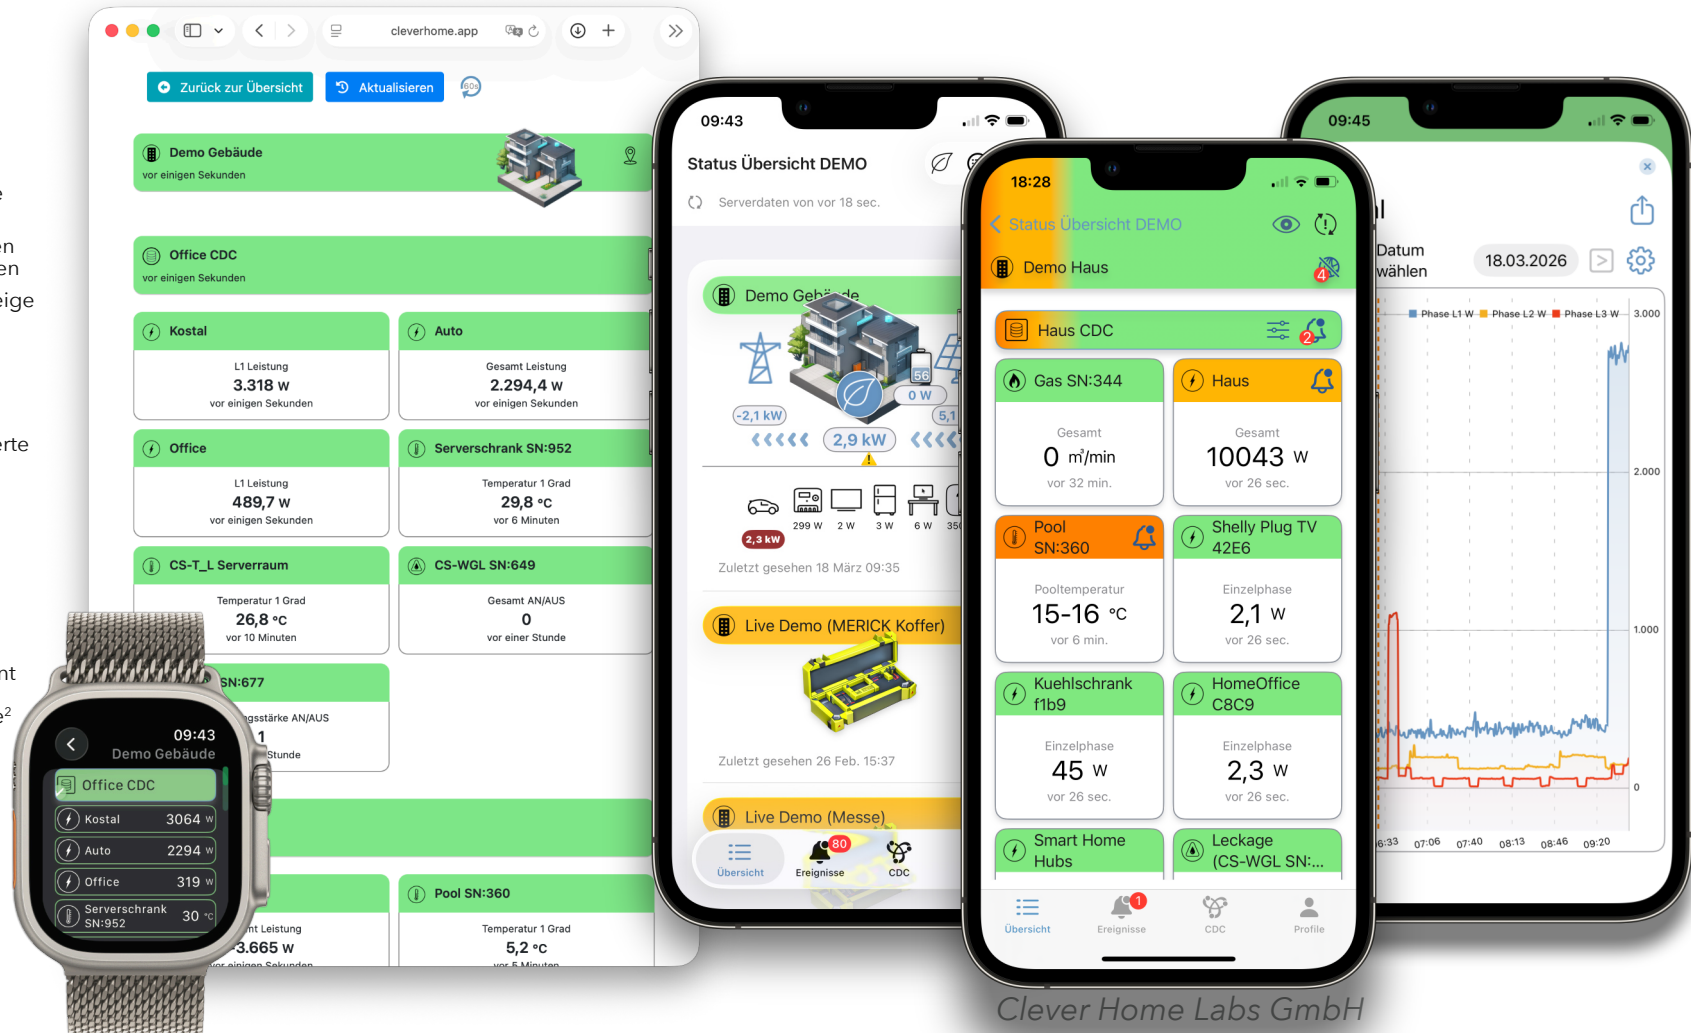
e

en
en
eige

erte

nt
$e^2$

cleverhome.app

Zurück zur Übersicht
Aktualisieren

Demo Gebäude
vor einigen Sekunden

Office CDC
vor einigen Sekunden

Kostal
L1 Leistung
3.318 W
vor einigen Sekunden

Auto
Gesamt Leistung
2.294,4 W
vor einigen Sekunden

Office
L1 Leistung
489,7 W
vor einigen Sekunden

Serverschrank SN:952
Temperatur 1 Grad
29,8 °C
vor 6 Minuten

CS-T_L Serverraum
Temperatur 1 Grad
26,8 °C
vor 10 Minuten

CS-WGL SN:649
Gesamt AN/AUS
0
vor einer Stunde

SN:677
gsstärke AN/AUS
1
Stunde

nt Leistung
3.665 W
vor einigen Sekunden

Pool SN:360
Temperatur 1 Grad
5,2 °C
vor 5 Minuten

09:43
Demo Gebäude
Office CDC
Kostal 3064 W
Auto 2294 W
Office 319 W
Serverschrank SN:952 30 °C

09:43
Status Übersicht DEMO
Serverdaten von vor 18 sec.
Demo Gebäude
56
0 W
-2,1 kW
2,9 kW
5,1
2,3 kW
299 W 2 W 3 W 6 W 35
Zuletzt gesehen 18 März 09:35
Live Demo (MERICK Koffer)
Zuletzt gesehen 26 Feb. 15:37
Live Demo (Messe)
Übersicht
80
Ereignisse
CDC

18:28
Status Übersicht DEMO
Demo Haus
4
Haus CDC
2
Gas SN:344
Gesamt
0 m³/min
vor 32 min.
Haus
Gesamt
10043 W
vor 26 sec.
Pool SN:360
Pooltemperatur
15-16 °C
vor 6 min.
Shelly Plug TV 42E6
Einzelphase
2,1 W
vor 26 sec.
Kuehlschrank f1b9
Einzelphase
45 W
vor 26 sec.
HomeOffice C8C9
Einzelphase
2,3 W
vor 26 sec.
Smart Home Hubs
Leckage (CS-WGL SN:...
Übersicht
1
Ereignisse
CDC
Profile

09:45
Datum wählen
18.03.2026
Phase L1 W Phase L2 W Phase L3 W
3.000
2.000
1.000
0
6:33 07:06 07:40 08:13 08:46 09:20

Clever Home Labs GmbH